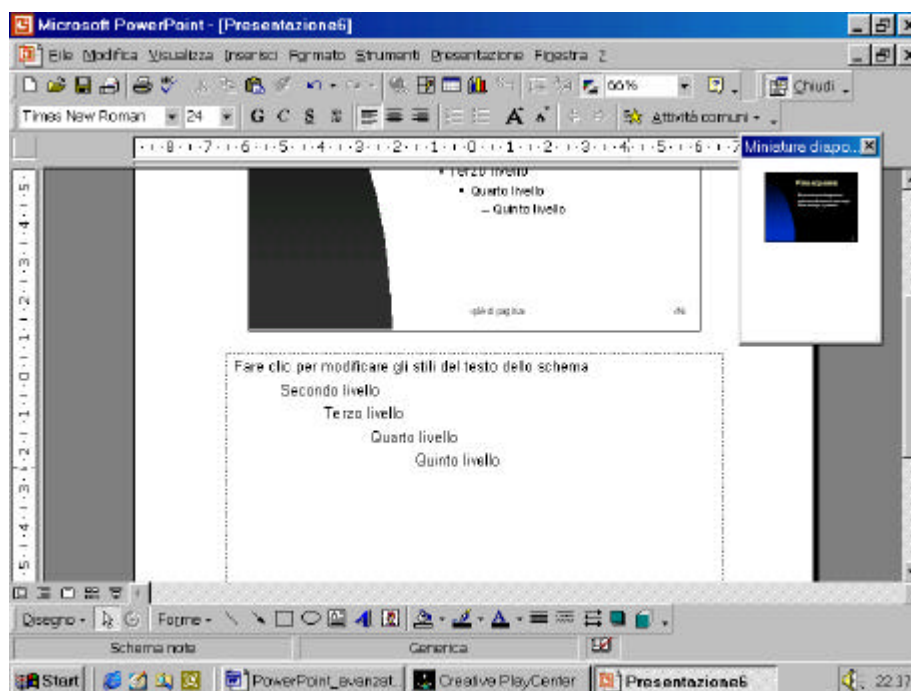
Microsoft PowerPoint - [Presentazione6]

File Modifica Visualizza Inserisci Formato Strumenti Presentazione Finestra ?

66%

Chiudi

Times New Roman 24 G C S

Attività comuni

Miniature diapo...

Terzo livello
Quarto livello
– Quinto livello

piè di pagina

Fare clic per modificare gli stili del testo dello schema
Secondo livello
Terzo livello
Quarto livello
Quinto livello

Disegno Forme

Schema note
Generica

Start
PowerPoint_avanzat...
Creative PlayCenter
Presentazione6
22.37